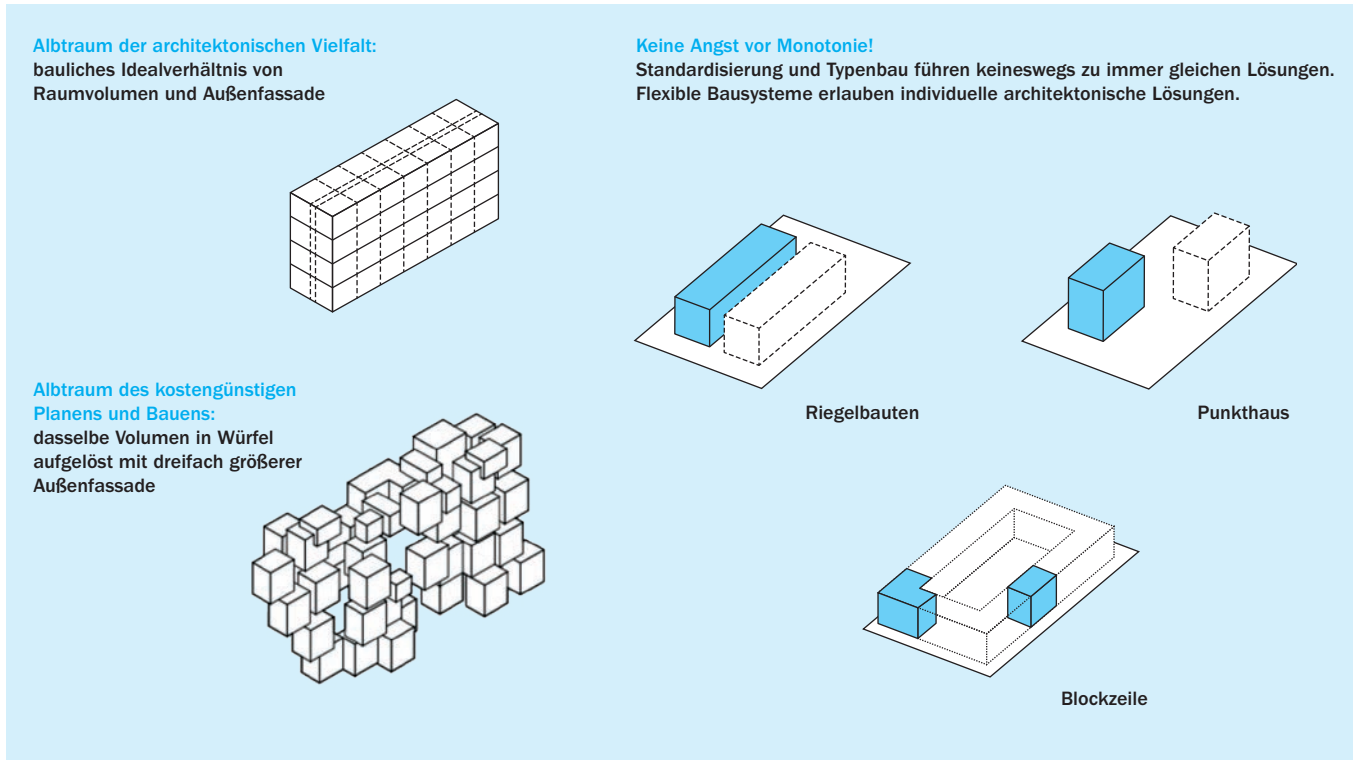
Albtraum der architektonischen Vielfalt:
bauliches Idealverhältnis von Raumvolumen und Außenfassade

Albtraum des kostengünstigen Planens und Bauens:
dasselbe Volumen in Würfel aufgelöst mit dreifach größerer Außenfassade

Keine Angst vor Monotonie!
Standardisierung und Typenbau führen keineswegs zu immer gleichen Lösungen. Flexible Bausysteme erlauben individuelle architektonische Lösungen.

Riegelbauten

Punkthaus

Blockzeile